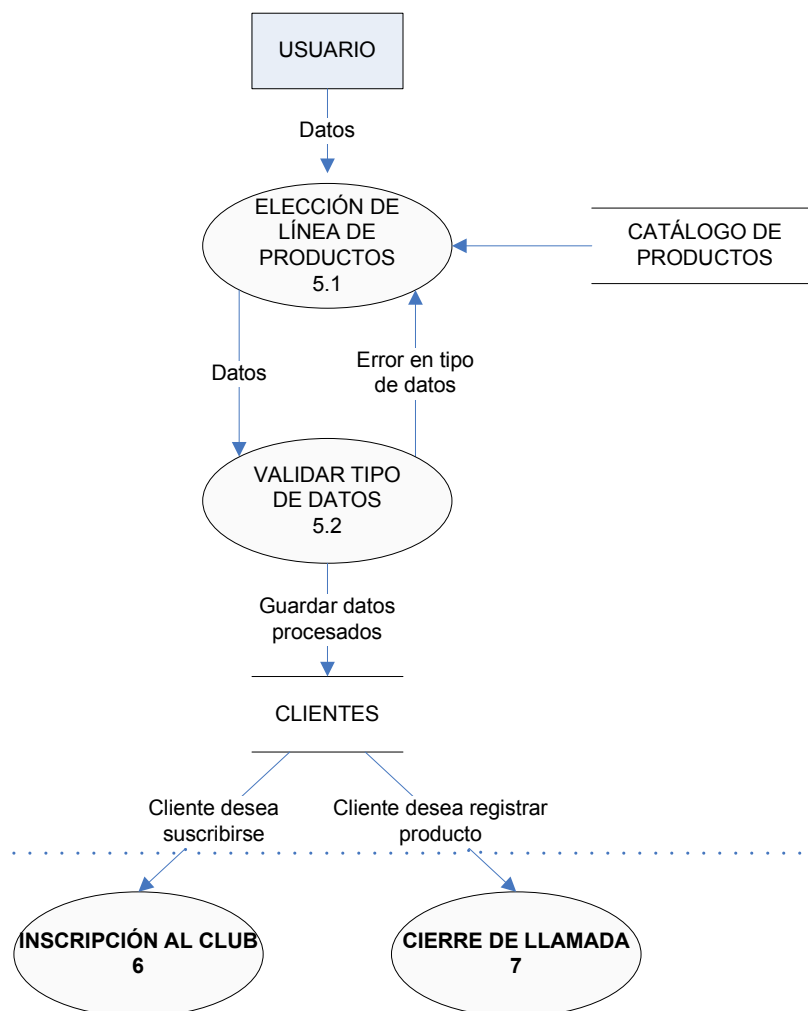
USUARIO

Datos

ELECCIÓN DE LÍNEA DE PRODUCTOS
5.1

CATÁLOGO DE PRODUCTOS

Datos

Error en tipo de datos

VALIDAR TIPO DE DATOS
5.2

Guardar datos procesados

CLIENTES

Cliente desea suscribirse

Cliente desea registrar producto

INSCRIPCIÓN AL CLUB
6

CIERRE DE LLAMADA
7